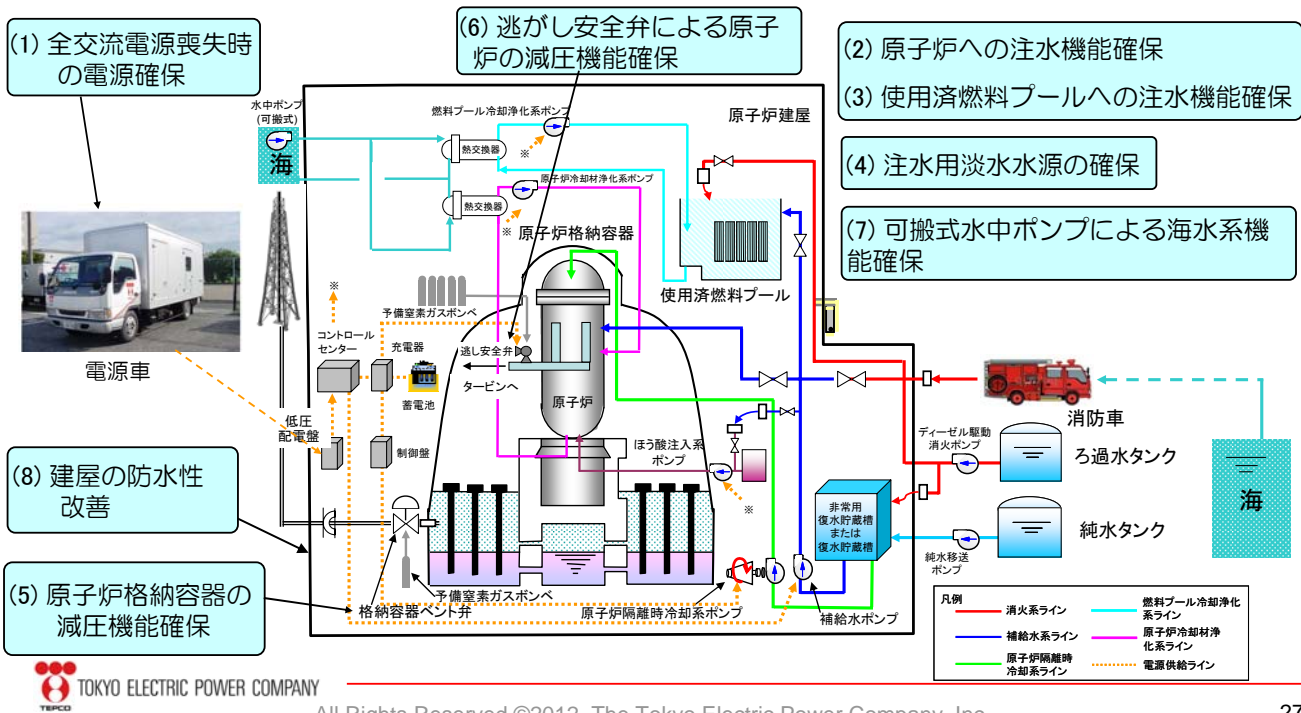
(1) 全交流電源喪失時の電源確保

(6) 逃がし安全弁による原子炉の減圧機能確保

(2) 原子炉への注水機能確保

(3) 使用済燃料プールへの注水機能確保

(4) 注水用淡水水源の確保

(7) 可搬式水中ポンプによる海水系機能確保

(8) 建屋の防水性改善

(5) 原子炉格納容器の減圧機能確保

水中ポンプ（可搬式）
海
燃料プール冷却浄化系ポンプ
熱交換器
※
原子炉冷却材浄化系ポンプ
熱交換器
原子炉建屋
※ 原子炉格納容器
使用済燃料プール
※
予備窒素ガスボンベ
コントロールセンター
充電器
蓄電池
逃し安全弁
タービンへ
原子炉
低圧配電盤
制御盤
ほう酸注入系ポンプ
※
電源車
消防車
ディーゼル駆動消火ポンプ
ろ過水タンク
海
非常用復水貯蔵槽または復水貯蔵槽
純水タンク
純水移送ポンプ
予備窒素ガスボンベ
格納容器ベント弁
原子炉隔離時冷却系ポンプ
補給水ポンプ

凡例
消火系ライン
燃料プール冷却浄化系ライン
補給水系ライン
原子炉冷却材浄化系ライン
原子炉隔離時冷却系ライン
電源供給ライン

TOKYO ELECTRIC POWER COMPANY
TEPCO
All Rights Reserved ©2012 The Tokyo Electric Power Company, Inc.
27